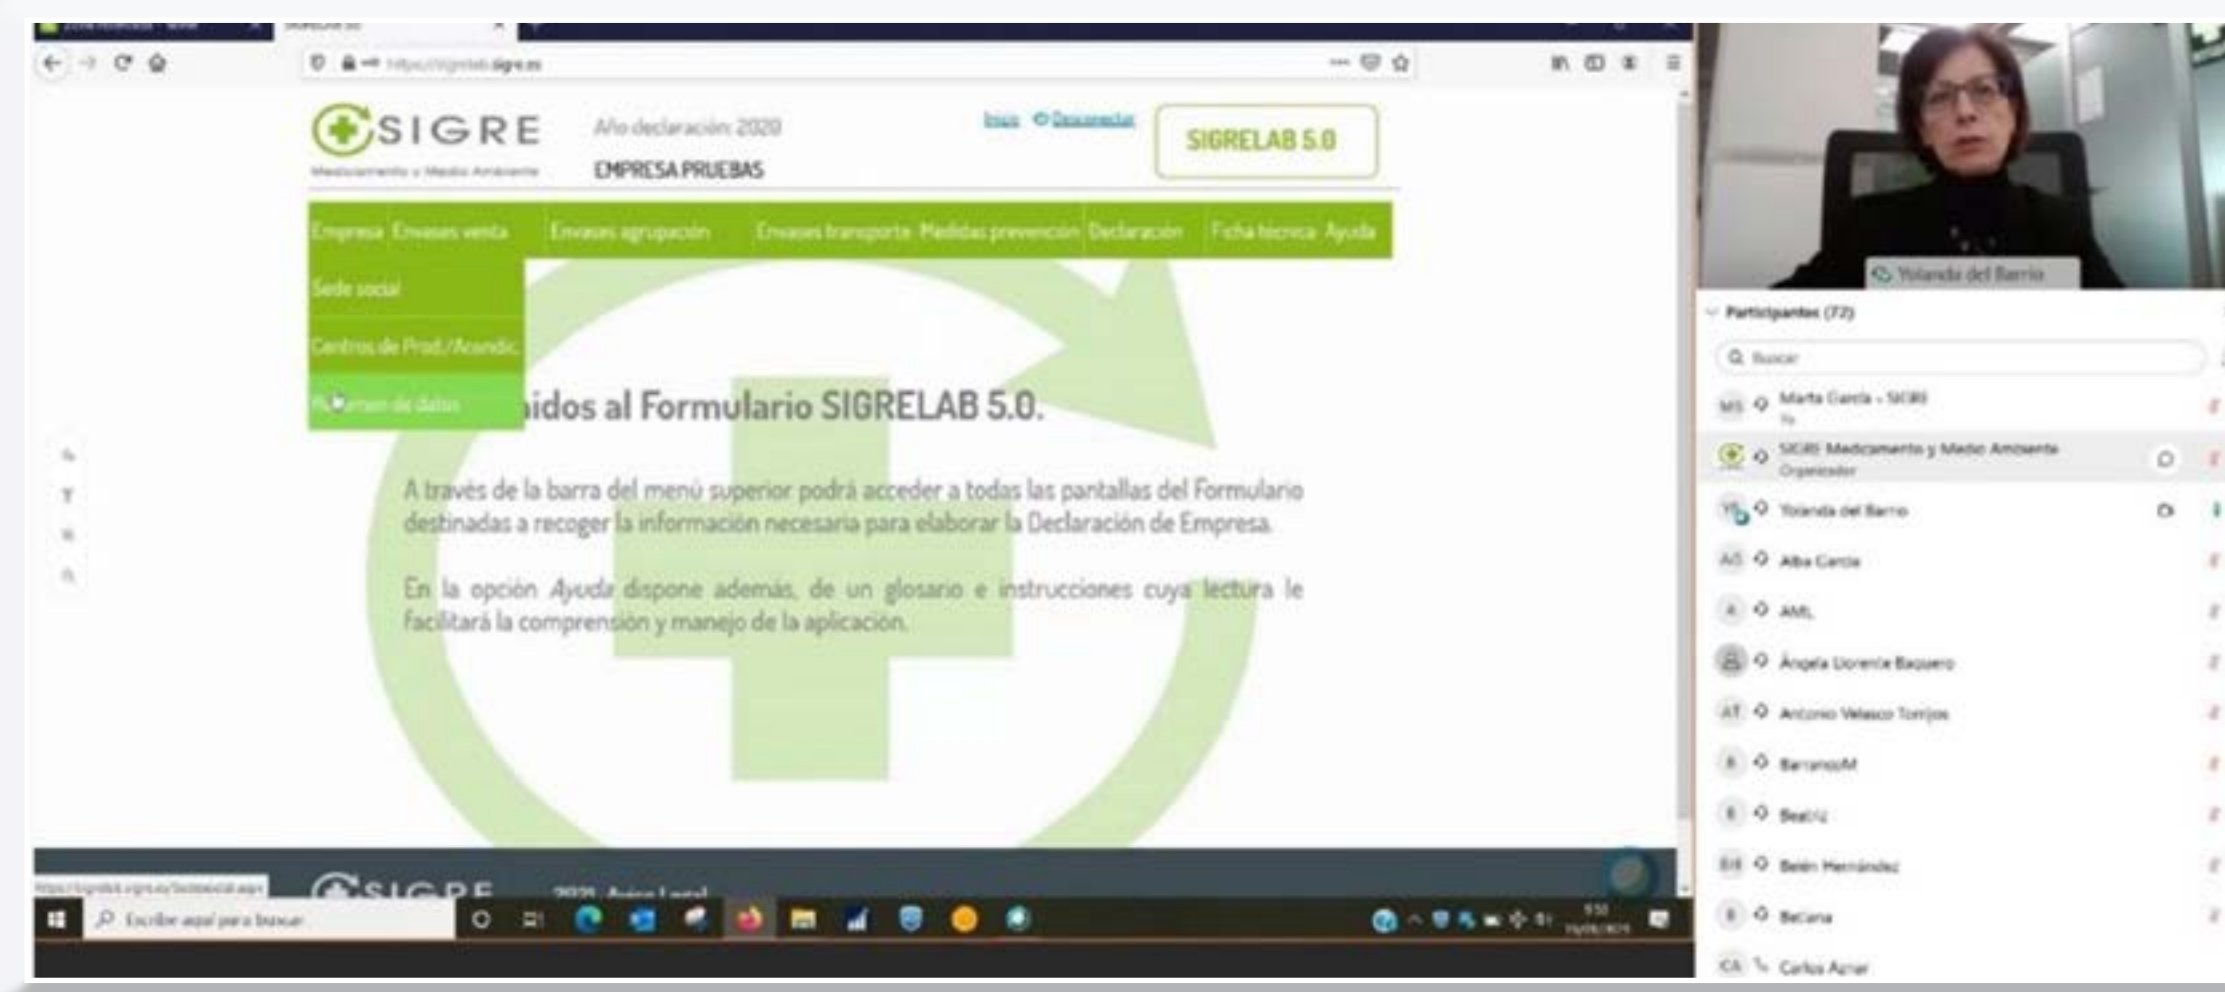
https://sigrelab.sigre.es

SIGRE
Medicamento y Medio Ambiente

Año declaración: 2020
EMPRESA PRUEBAS

Inicio Desconectar

SIGRELAB 5.0

Empresa Envases venta Envases agrupación Envases transporte Medidas prevención Declaración Ficha técnica Ayuda

Sede social
Centros de Prod./Acondic.
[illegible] de datos

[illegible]idos al Formulario SIGRELAB 5.0.

A través de la barra del menú superior podrá acceder a todas las pantallas del Formulario destinadas a recoger la información necesaria para elaborar la Declaración de Empresa.

En la opción Ayuda dispone además, de un glosario e instrucciones cuya lectura le facilitará la comprensión y manejo de la aplicación.

SIGRE 2020 Aviso Legal

Escribe aquí para buscar

Yolanda del Barrio

Participantes (72)
Buscar
MG Marta García - SIGRE
SIGRE Medicamento y Medio Ambiente
Organizador
YB Yolanda del Barrio
AG Alba García
A AML
Ángela Llorente Baquero
AT Antonio Velasco Torrijos
B BarrancoM
B Beatriz
BH Belén Hernández
B BeCana
CA Carlos Aznar